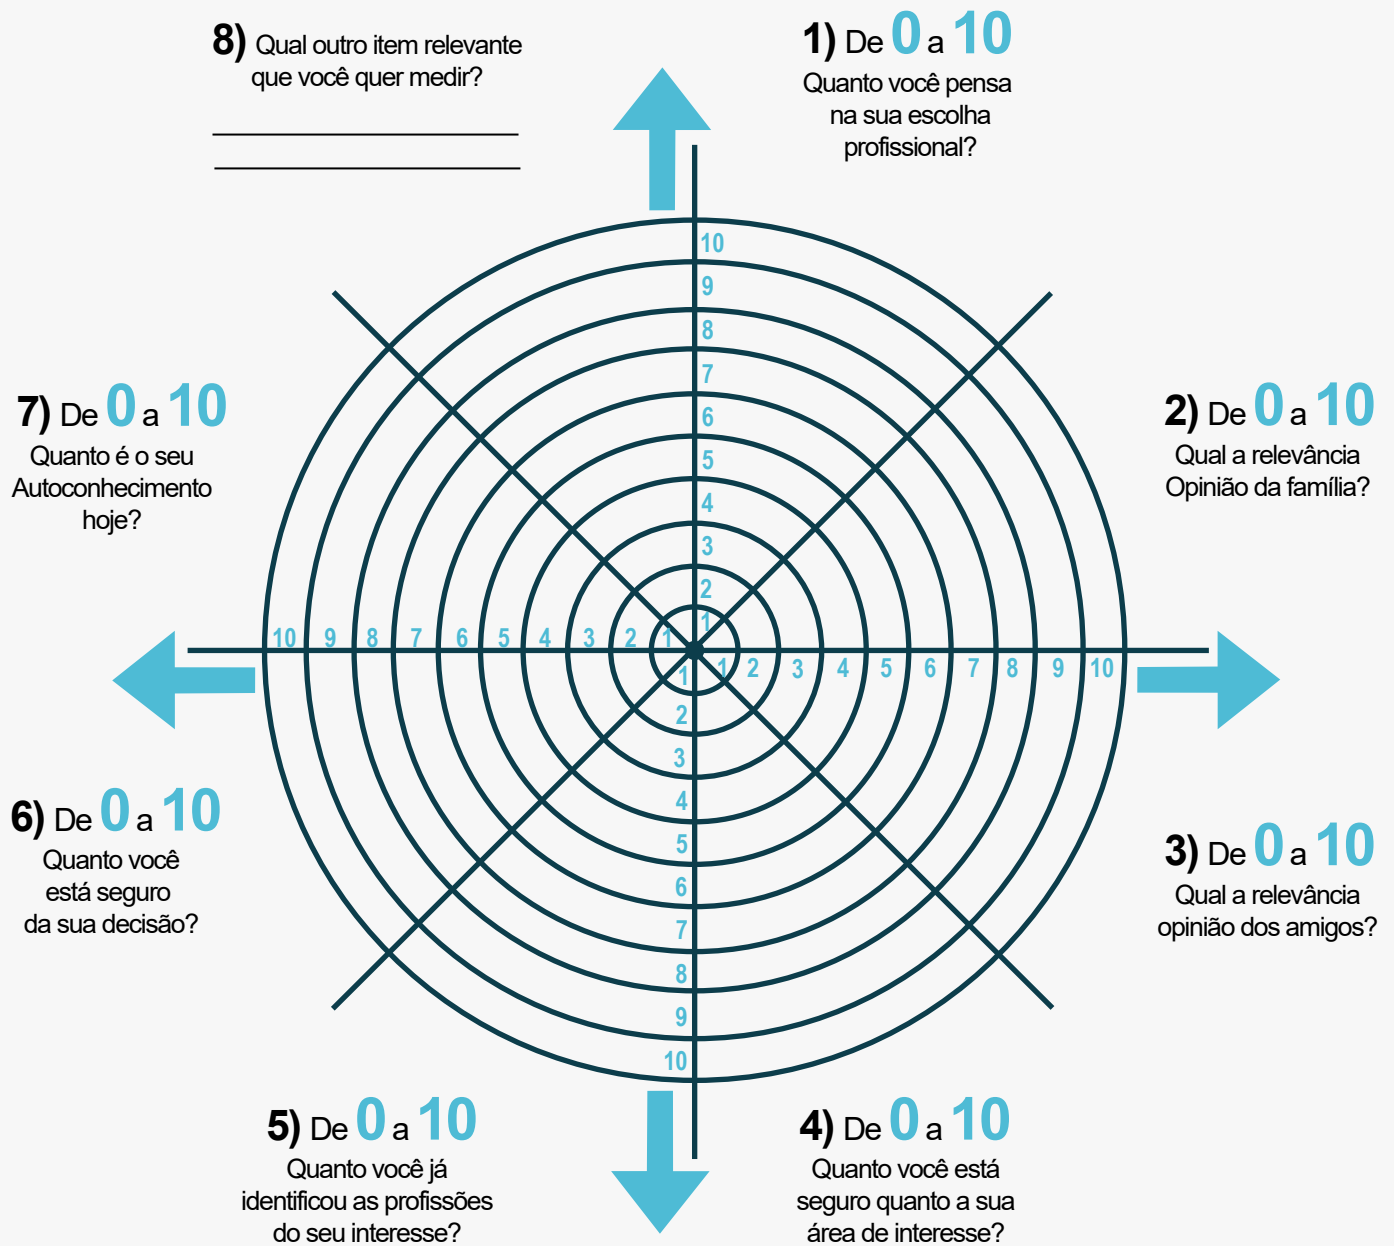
8) Qual outro item relevante que você quer medir?

1) De 0 a 10
Quanto você pensa na sua escolha profissional?

10
9
8
7
6
5
4
3
2
1

7) De 0 a 10
Quanto é o seu Autoconhecimento hoje?

2) De 0 a 10
Qual a relevância Opinião da família?

10 9 8 7 6 5 4 3 2 1

1 2 3 4 5 6 7 8 9 10

1
2
3
4
5
6
7
8
9
10

6) De 0 a 10
Quanto você está seguro da sua decisão?

3) De 0 a 10
Qual a relevância opinião dos amigos?

5) De 0 a 10
Quanto você já identificou as profissões do seu interesse?

4) De 0 a 10
Quanto você está seguro quanto a sua área de interesse?